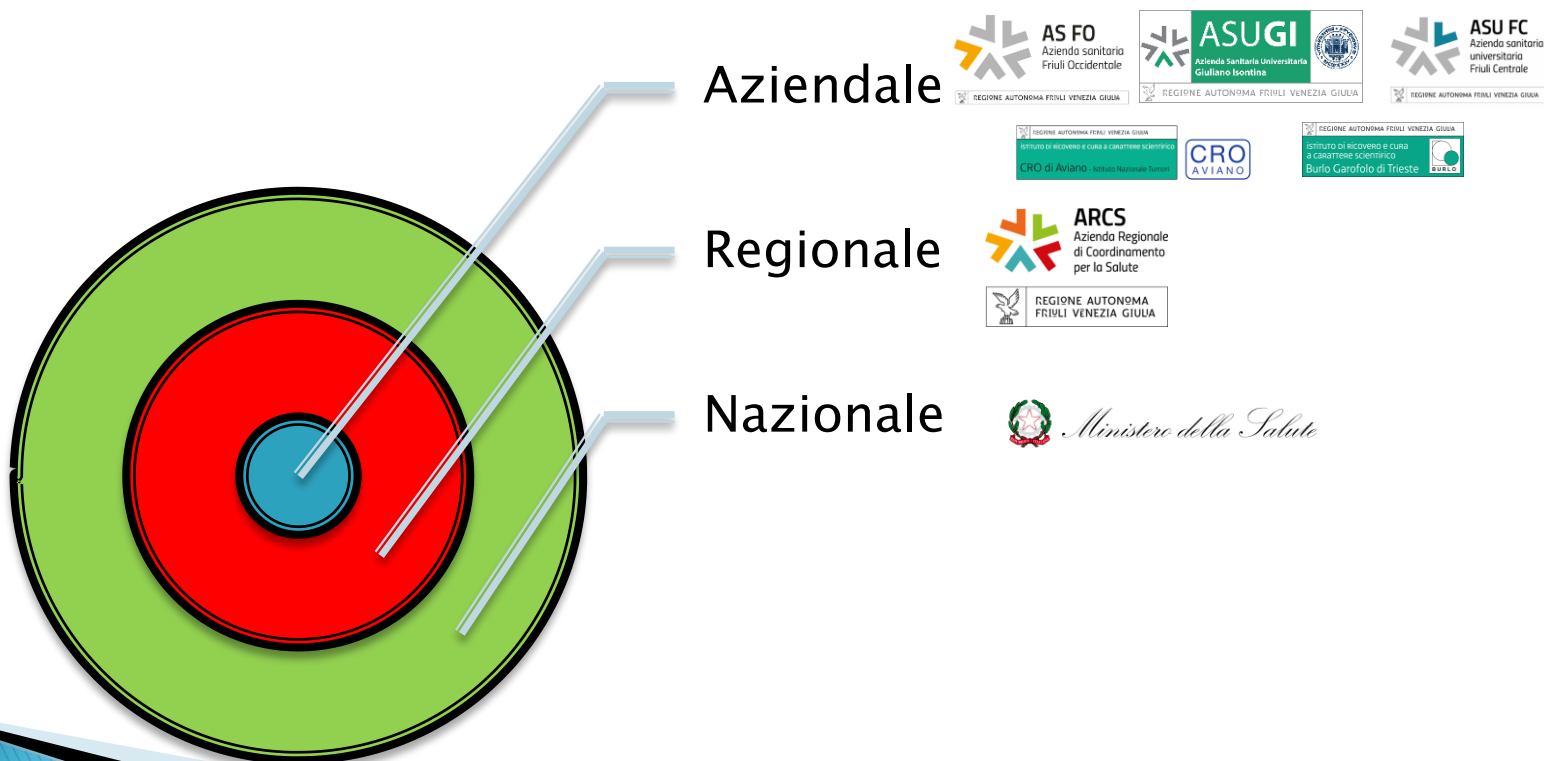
Aziendale

AS FO
Azienda sanitaria
Friuli Occidentale
REGIONE AUTONOMA FRIULI VENEZIA GIULIA

ASUGI
Azienda Sanitaria Universitaria Giuliano Isontina
REGIONE AUTONOMA FRIULI VENEZIA GIULIA

ASU FC
Azienda sanitaria universitaria
Friuli Centrale
REGIONE AUTONOMA FRIULI VENEZIA GIULIA

REGIONE AUTONOMA FRIULI VENEZIA GIULIA
Istituto di ricovero e cura a carattere scientifico
CRO di Aviano - Istituto Nazionale Tumori
CRO
AVIANO

REGIONE AUTONOMA FRIULI VENEZIA GIULIA
Istituto di ricovero e cura a carattere scientifico
Burlo Garofolo di Trieste
BURLO

Regionale

ARCS
Azienda Regionale
di Coordinamento
per la Salute
REGIONE AUTONOMA
FRIULI VENEZIA GIULIA

Nazionale

Ministero della Salute